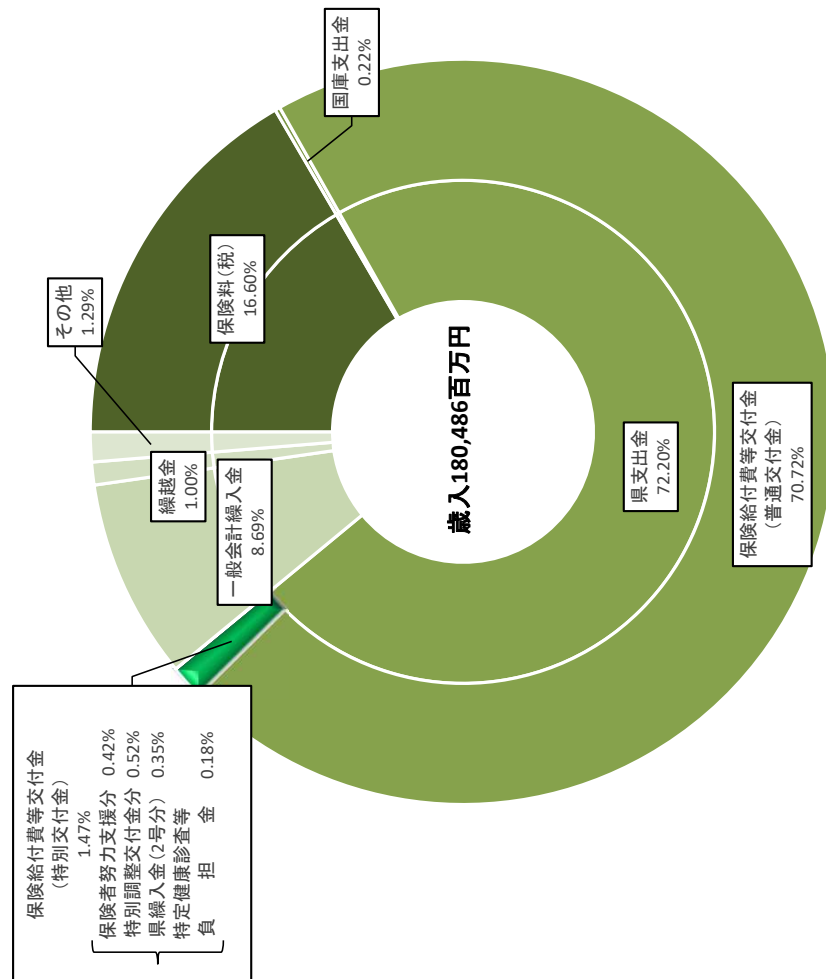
歳入180,486百万円

国庫支出金
0.22%

保険料(税)
16.60%

その他
1.29%

繰越金
1.00%

一般会計繰入金
8.69%

県支出金
72.20%

保険給付費等交付金
(普通交付金)
70.72%

保険給付費等交付金
(特別交付金)
1.47%

保険者努力支援分 0.42%
特別調整交付金分 0.52%
県繰入金(2号分) 0.35%
特定健康診査等
負 担 金 0.18%